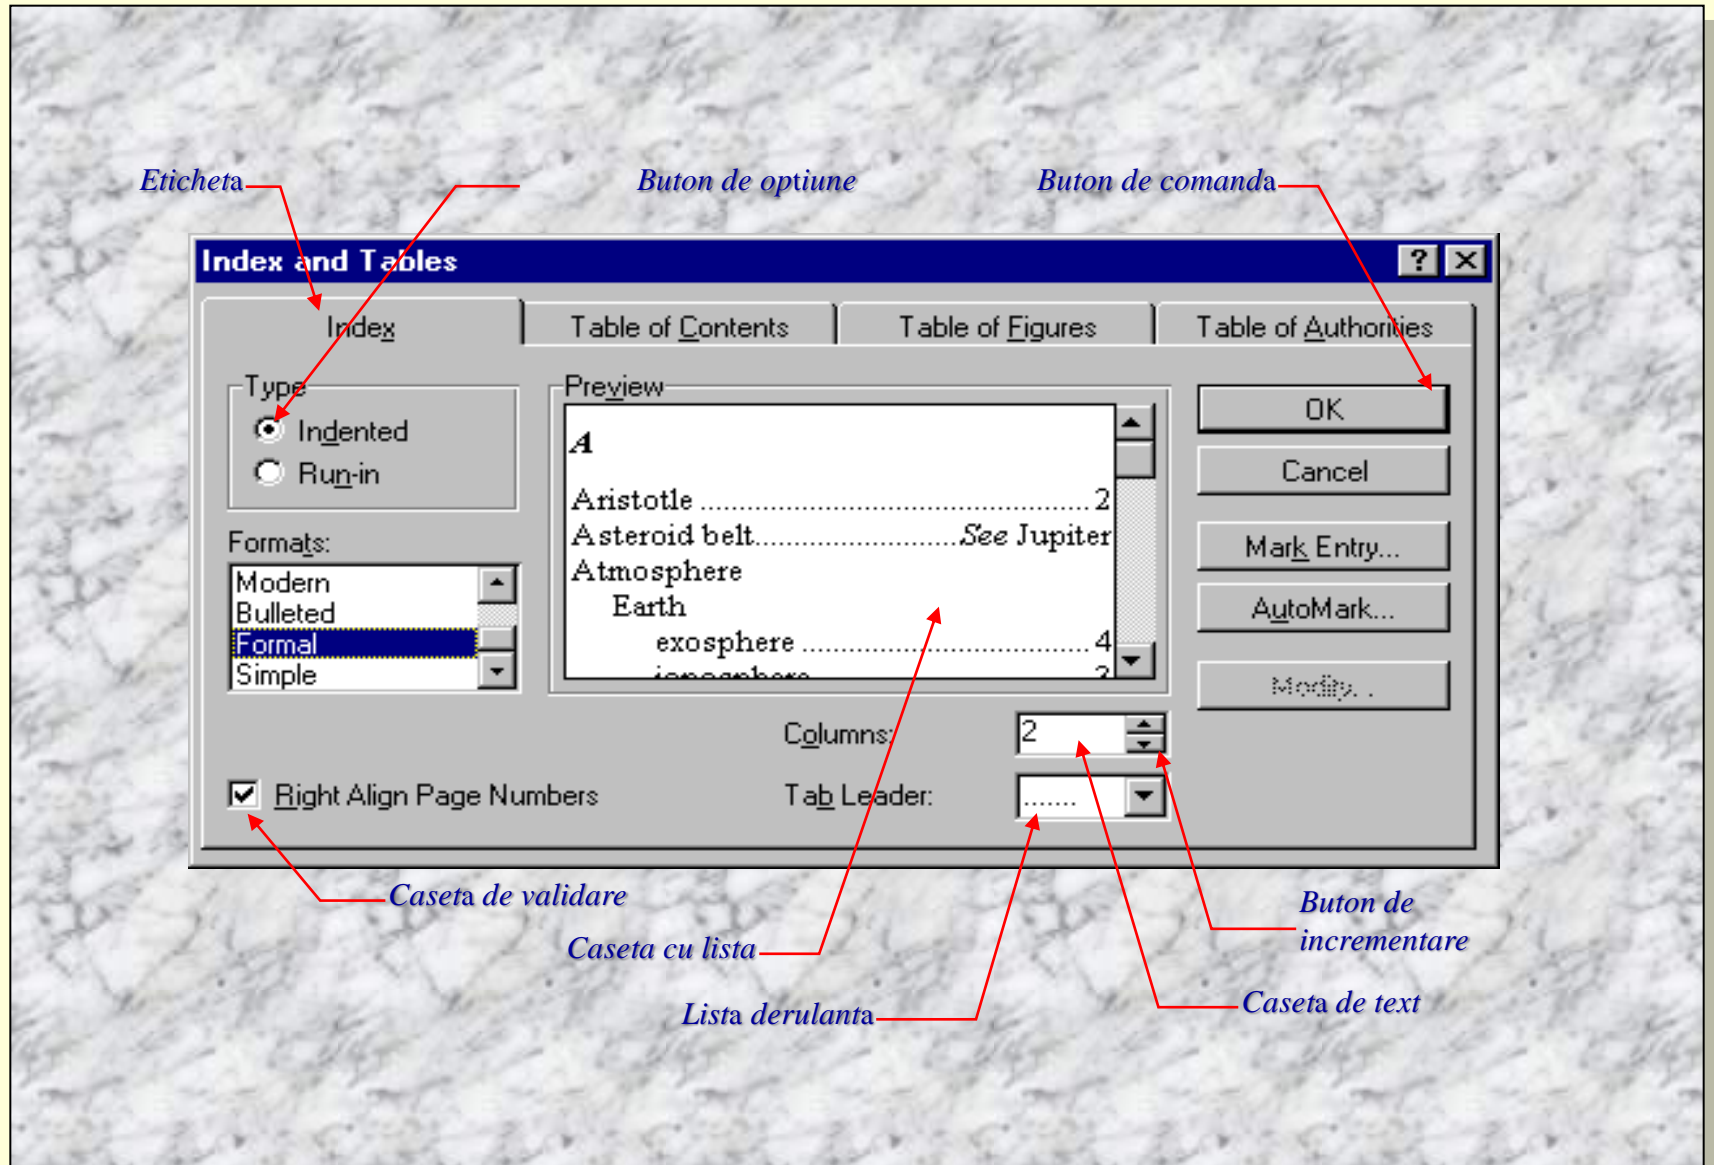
Eticheta

Buton de optiune

Buton de comanda

Index and Tables

?

Index

Table of Contents

Table of Figures

Table of Authorities

Type

Indented

Run-in

Preview

A

Aristotle .............................................. 2

Asteroid belt........................... See Jupiter

Atmosphere

Earth

exosphere ........................................ 4

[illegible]

OK

Cancel

Mark Entry...

AutoMark...

Modify...

Formats:

Modern

Bulleted

Formal

Simple

Columns:

2

Right Align Page Numbers

Tab Leader:

.......

Caseta de validare

Caseta cu lista

Lista derulanta

Buton de incrementare

Caseta de text